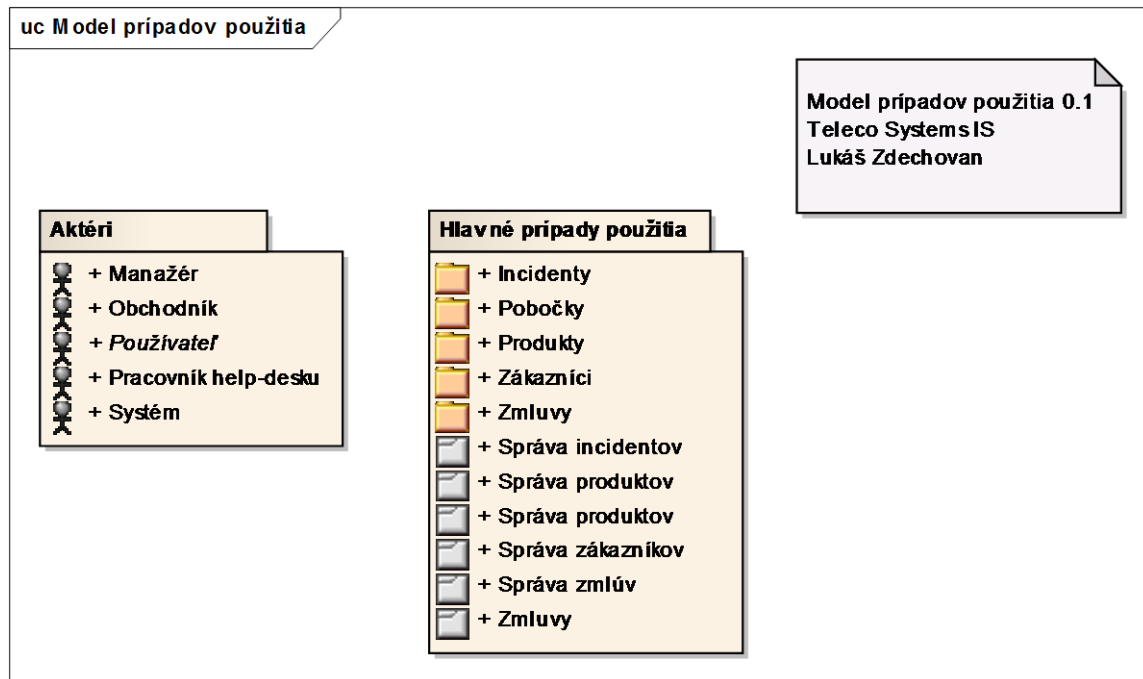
uc Model prípadov použitia

Model prípadov použitia 0.1
Teleco Systems IS
Lukáš Zdechovan

Aktéri
+ Manažér
+ Obchodník
+ *Používateľ*
+ Pracovník help-desku
+ Systém

Hlavné prípady použitia
+ Incidenty
+ Pobočky
+ Produkty
+ Zákazníci
+ Zmluvy
+ Správa incidentov
+ Správa produktov
+ Správa produktov
+ Správa zákazníkov
+ Správa zmlúv
+ Zmluvy